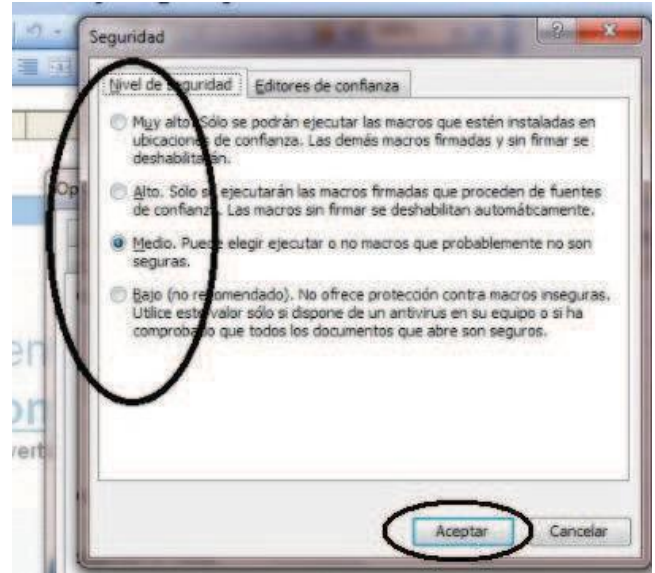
Seguridad

Nivel de seguridad | Editores de confianza

Muy alto. Sólo se podrán ejecutar las macros que estén instaladas en ubicaciones de confianza. Las demás macros firmadas y sin firmar se deshabilitarán.

Alto. Sólo se ejecutarán las macros firmadas que proceden de fuentes de confianza. Las macros sin firmar se deshabilitan automáticamente.

Medio. Puede elegir ejecutar o no macros que probablemente no son seguras.

Bajo (no recomendado). No ofrece protección contra macros inseguras. Utilice este valor sólo si dispone de un antivirus en su equipo o si ha comprobado que todos los documentos que abre son seguros.

Op

en
on
vert

Aceptar | Cancelar